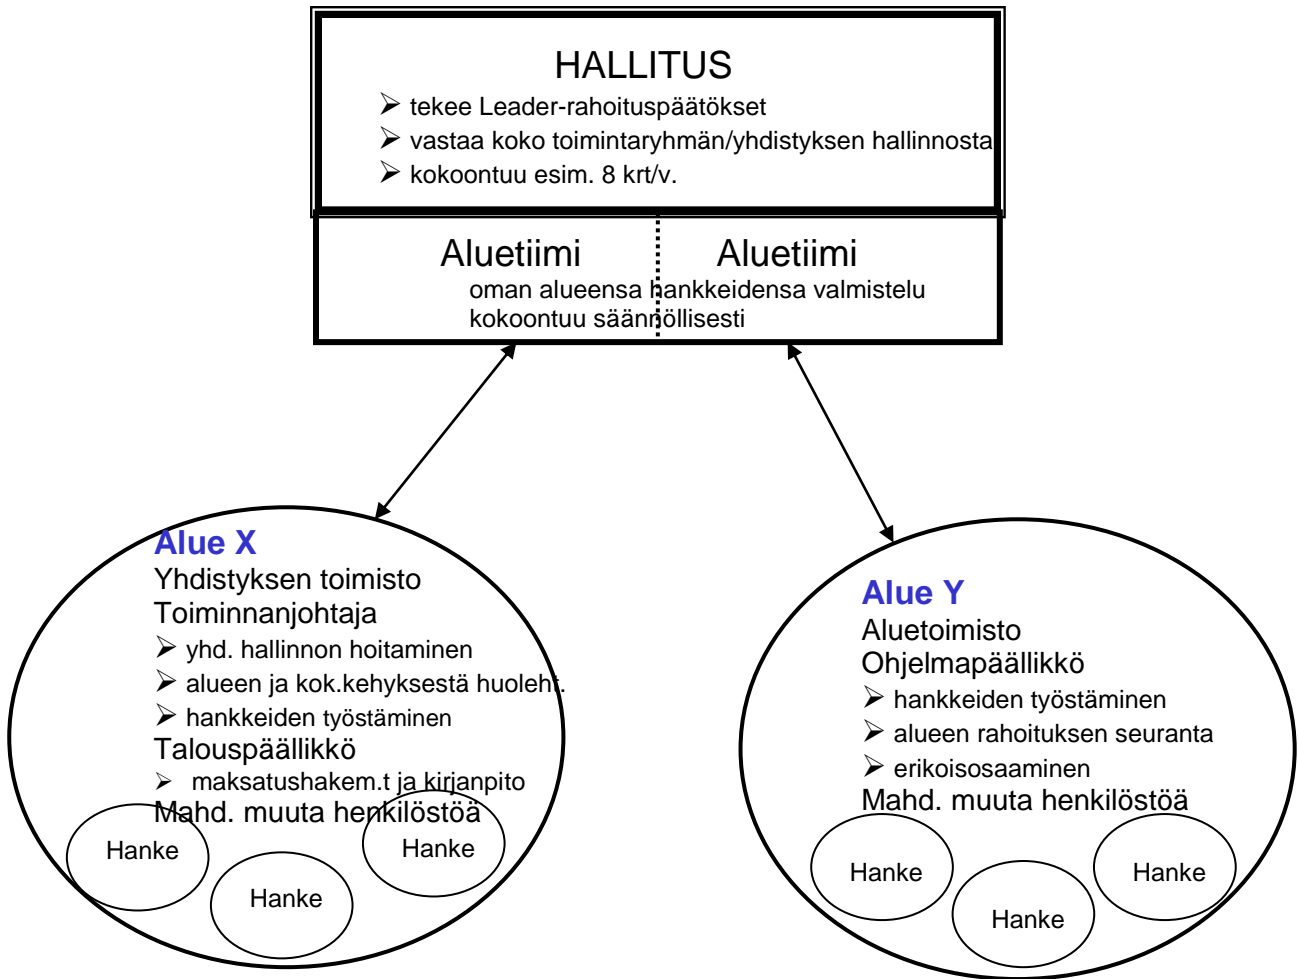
HALLITUS

tekee Leader-rahoituspäätökset
vastaa koko toimintaryhmän/yhdistyksen hallinnosta
kokoontuu esim. 8 krt/v.

Aluetiimi Aluetiimi
oman alueensa hankkeidensa valmistelu
kokoontuu säännöllisesti

Alue X
Yhdistyksen toimisto
Toiminnanjohtaja
yhd. hallinnon hoitaminen
alueen ja kok.kehyksestä huoleht.
hankkeiden työstäminen
Talouspäällikkö
maksatushakem.t ja kirjanpito
Mahd. muuta henkilöstöä
Hanke
Hanke
Hanke

Alue Y
Aluetoimisto
Ohjelmapäällikkö
hankkeiden työstäminen
alueen rahoituksen seuranta
erikoisosaaminen
Mahd. muuta henkilöstöä
Hanke
Hanke
Hanke